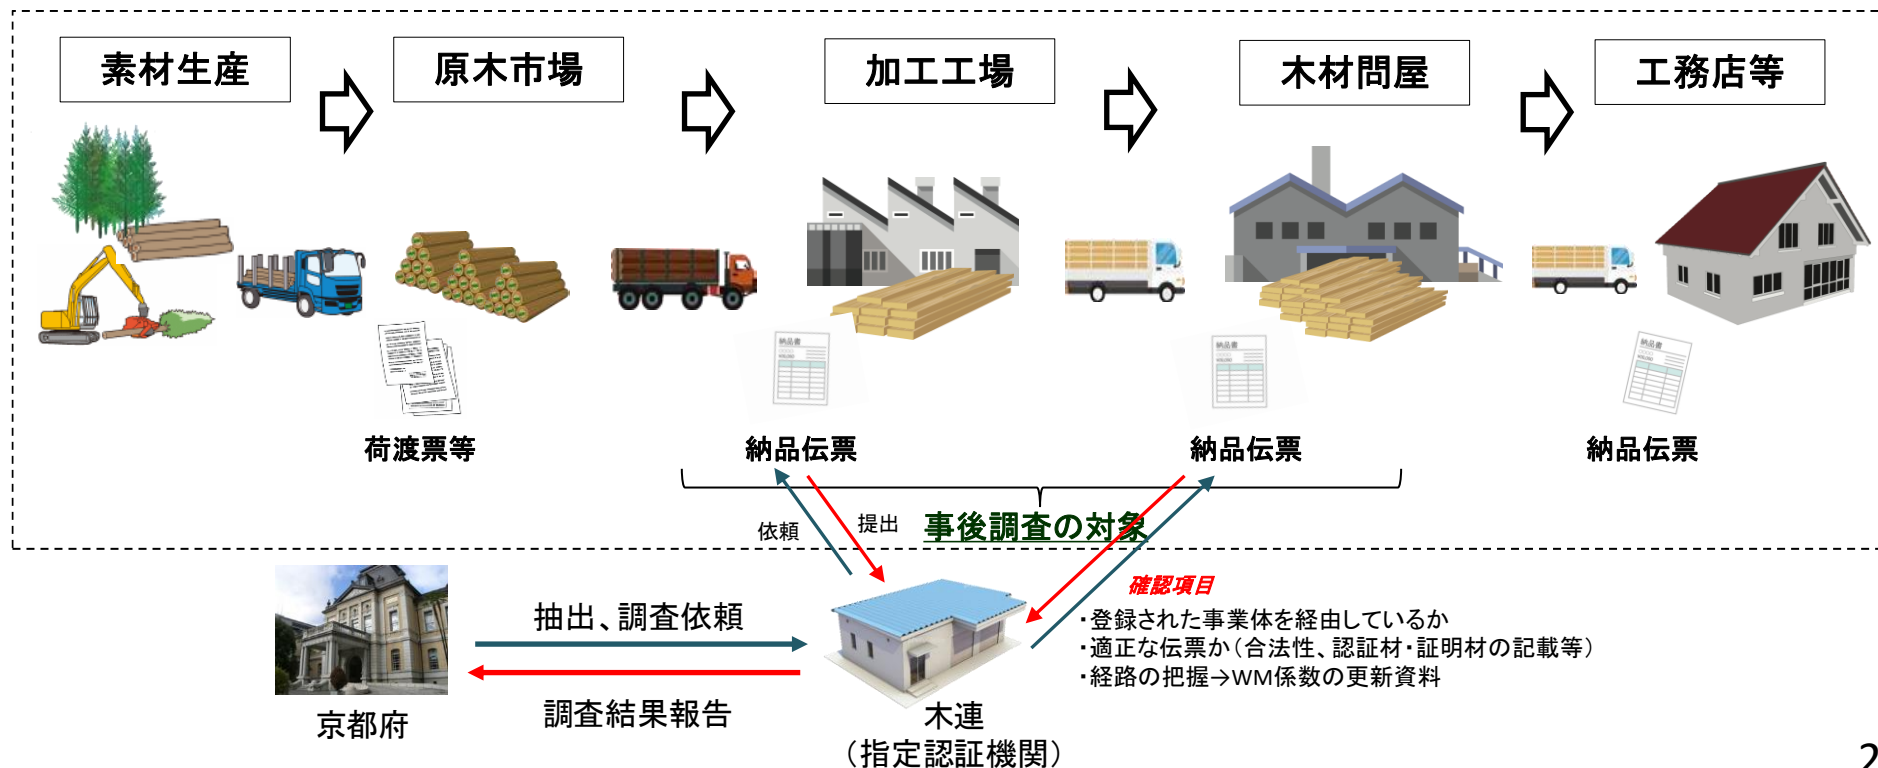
素材生産

原木市場

加工工場

木材問屋

工務店等

荷渡票等

納品伝票

納品伝票

納品伝票

依頼

提出

事後調査の対象

確認項目

・登録された事業体を経由しているか
・適正な伝票か（合法性、認証材・証明材の記載等）
・経路の把握→WM係数の更新資料

抽出、調査依頼

調査結果報告

京都府

木連
（指定認証機関）

2